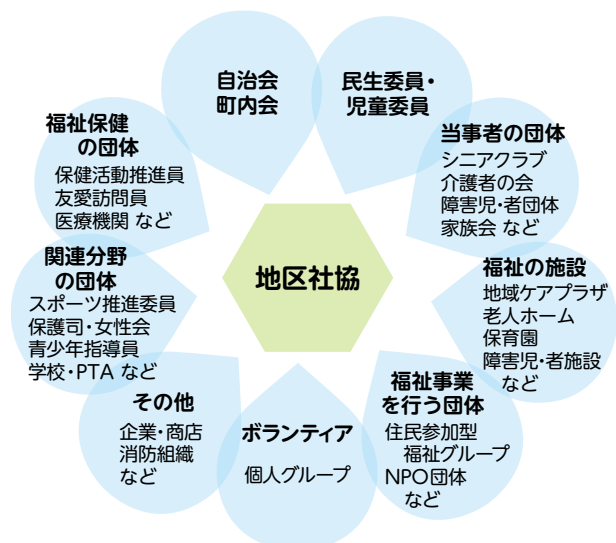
地区社協

自治会
町内会

民生委員・
児童委員

当事者の団体
シニアクラブ
介護者の会
障害児・者団体
家族会 など

福祉の施設
地域ケアプラザ
老人ホーム
保育園
障害児・者施設
など

福祉事業
を行う団体
住民参加型
福祉グループ
NPO団体
など

ボランティア
個人グループ

その他
企業・商店
消防組織
など

関連分野
の団体
スポーツ推進委員
保護司・女性会
青少年指導員
学校・PTA など

福祉保健
の団体
保健活動推進員
友愛訪問員
医療機関 など